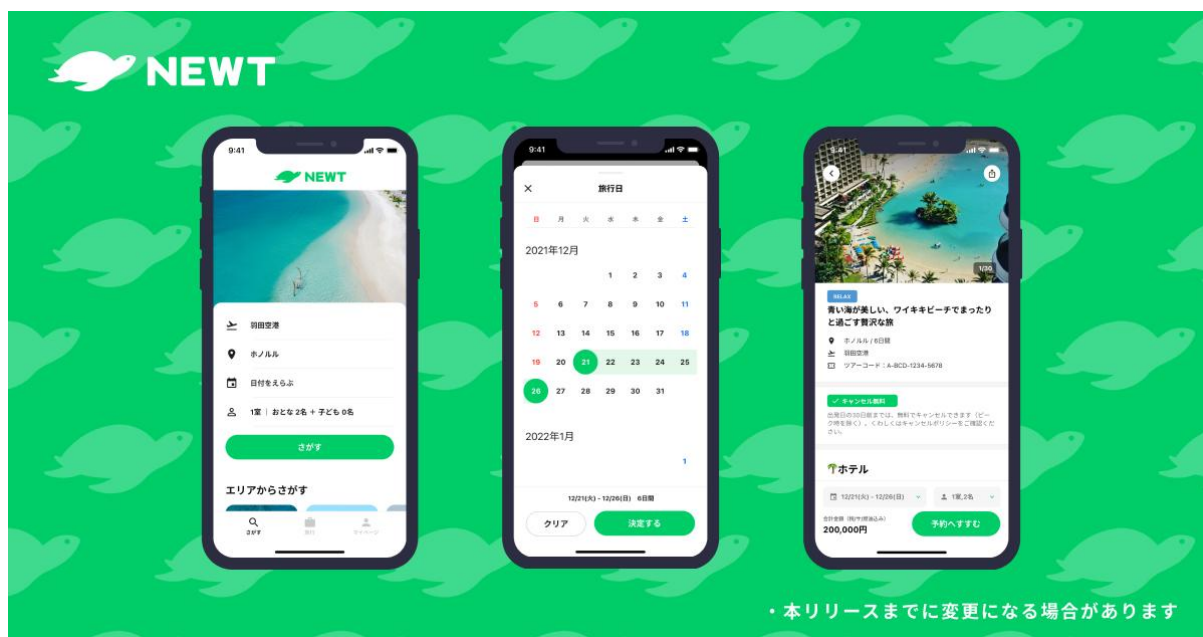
NEWT

9:41

NEWT

羽田空港

ホノルル

日付をえらぶ

1室 | おとな2名 + 子ども0名

さがす

エリアからさがす

さがす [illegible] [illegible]

9:41

旅行日

| 日 | 月 | 火 | 水 | 木 | 金 | 土 |
|---|---|---|---|---|---|---|

2021年12月

| | | | 1 | 2 | 3 | 4 |
|---|---|---|---|---|---|---|
| 5 | 6 | 7 | 8 | 9 | 10 | 11 |
| 12 | 13 | 14 | 15 | 16 | 17 | 18 |
| 19 | 20 | 21 | 22 | 23 | 24 | 25 |
| 26 | 27 | 28 | 29 | 30 | 31 | |

2022年1月

1

12/21(火) - 12/26(日) 6日間

クリア

決定する

9:41

1/30

RELAX

青い海が美しい、ワイキキビーチでまったりと過ごす贅沢な旅

ホノルル / 6日間

羽田空港

ツアーコード：A-BCD-1234-5678

キャンセル無料

出発日の30日前までは、無料でキャンセルできます（ピーク時を除く）。くわしくはキャンセルポリシーをご確認ください。

ホテル

12/21(火) - 12/26(日)

1室, 2名

合計金額（税/サ/燃油込み）

200,000円

予約へすすむ

・本リリースまでに変更になる場合があります